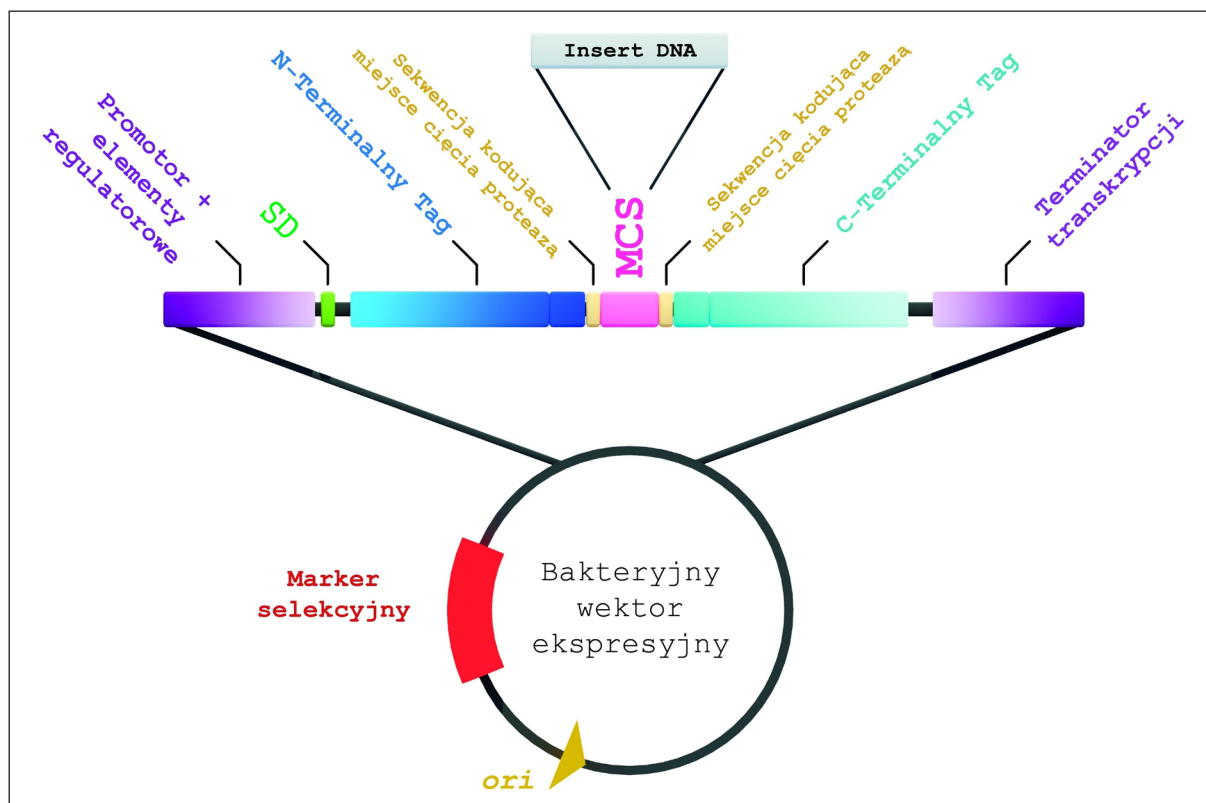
Insert DNA

Promotor + elementy regulatorowe

SD

N-Terminalny Tag

Sekwencja kodująca miejsce cięcia proteazą

MCS

Sekwencja kodująca miejsce cięcia proteazą

C-Terminalny Tag

Terminator transkrypcji

Marker selekcyjny

Bakteryjny wektor ekspresyjny

ori